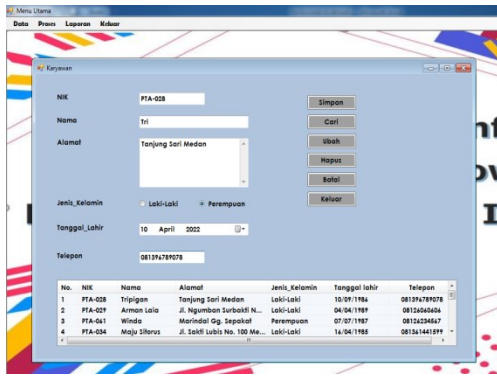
Menu Utama

Data Proses Laporan Keluar

Karyawan

NIK PTA-028

Nama Tri

Alamat Tanjung Sari Medan

Jenis_Kelamin Laki-Laki Perempuan

Tanggal_Lahir 10 April 2022

Telepon 081396789078

Simpan

Cari

Ubah

Hapus

Batal

Keluar

| No. | NIK | Nama | Alamat | Jenis_Kelamin | Tanggal lahir | Telepon |
|---|---|---|---|---|---|---|
| 1 | PTA-028 | Tripigan | Tanjung Sari Medan | Laki-Laki | 10/09/1986 | 081396789078 |
| 2 | PTA-029 | Arman Laia | Jl. Ngumban Surbakti N... | Laki-Laki | 04/04/1989 | 081260606060 |
| 3 | PTA-061 | Winda | Marindal Gg. Sepakat | Perempuan | 07/07/1987 | 081262345670 |
| 4 | PTA-034 | Maju Sitorus | Jl. Sakti Lubis No. 100 Me... | Laki-Laki | 16/04/1985 | 081361441599 |

nt
v
I